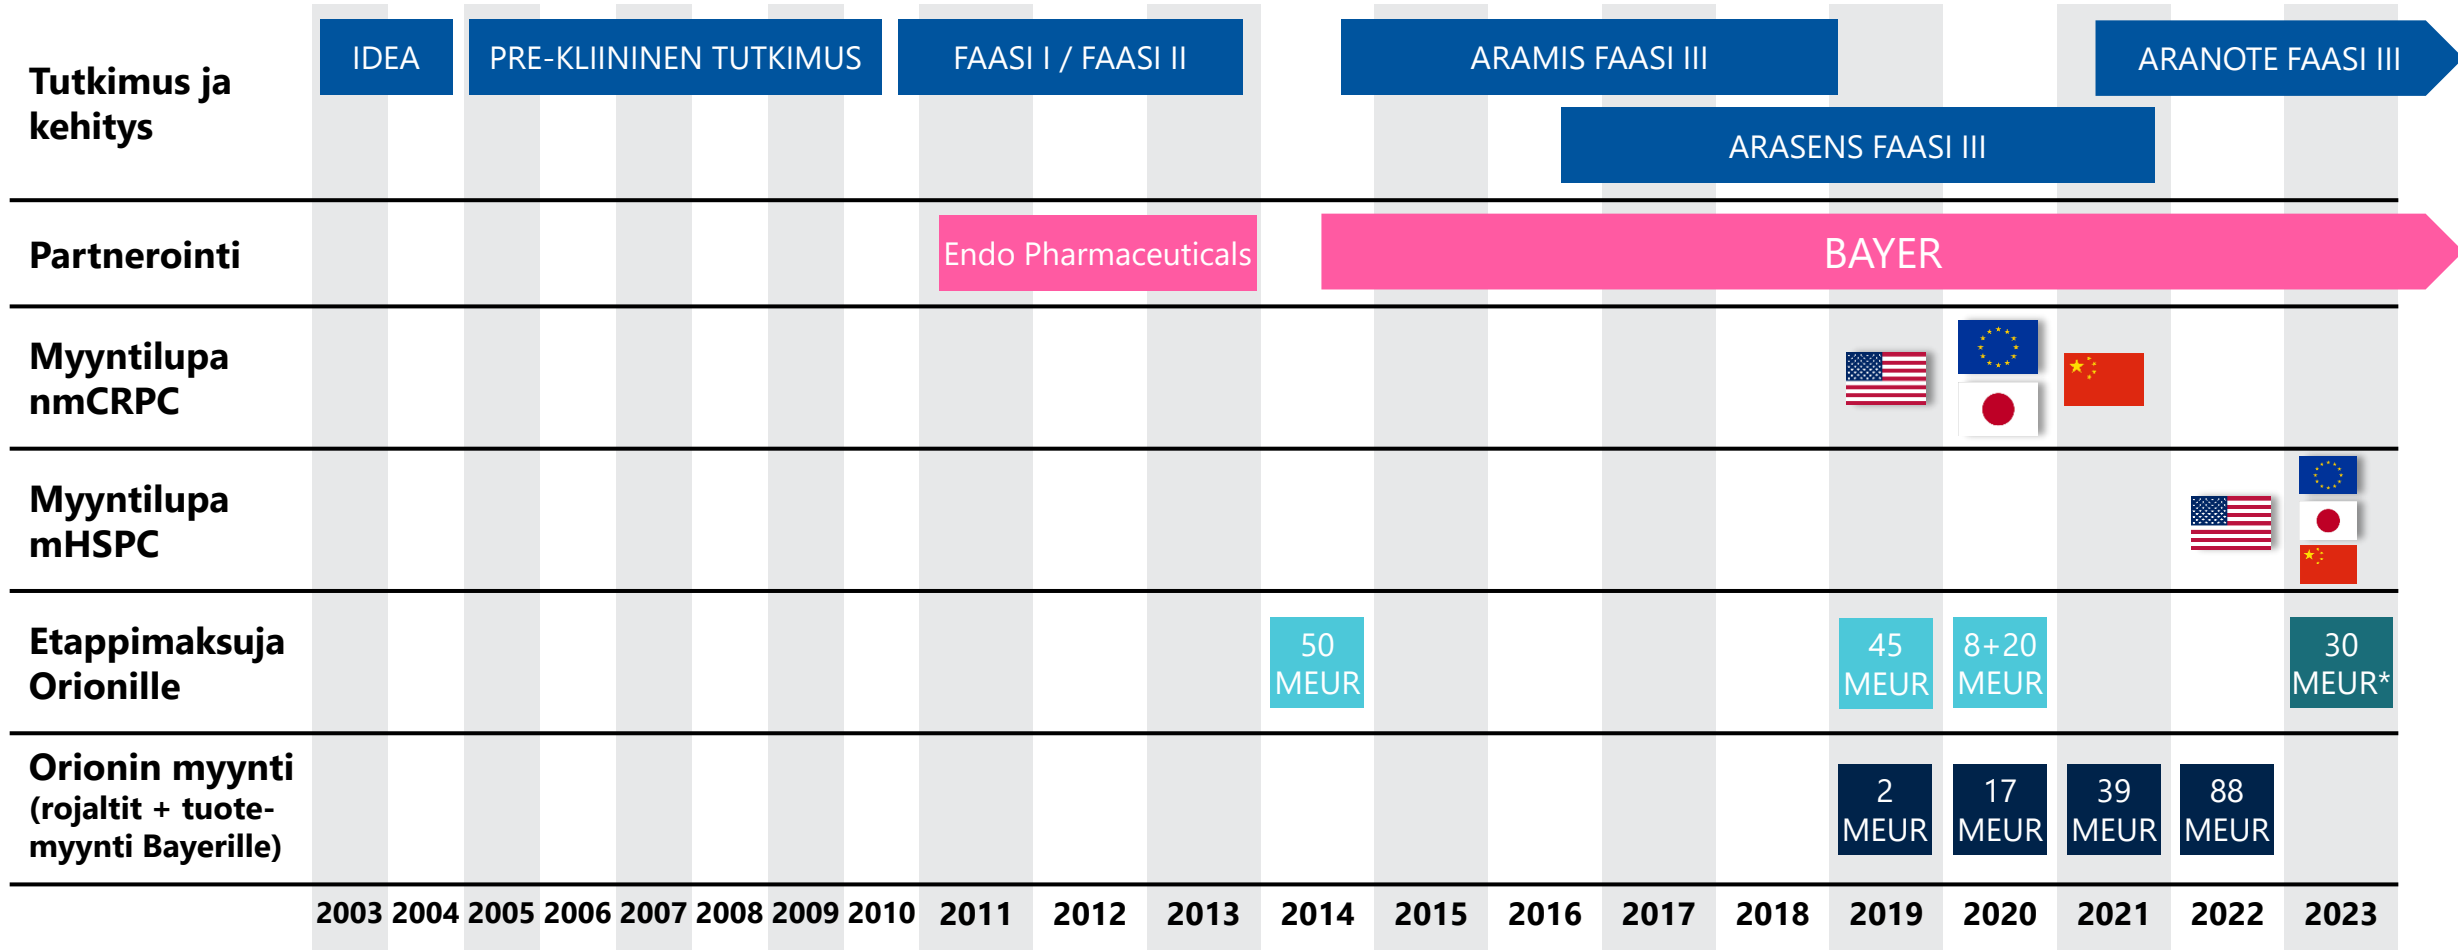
Tutkimus ja kehitys

IDEA

PRE-KLIININEN TUTKIMUS

FAASI I / FAASI II

ARAMIS FAASI III

ARANOTE FAASI III

ARASENS FAASI III

Partnerointi

Endo Pharmaceuticals

BAYER

Myyntilupa nmCRPC

Myyntilupa mHSPC

Etappimaksuja Orionille

50 MEUR

45 MEUR

8+20 MEUR

30 MEUR*

Orionin myynti (rojaltit + tuotemyynti Bayerille)

2 MEUR

17 MEUR

39 MEUR

88 MEUR

2003 2004 2005 2006 2007 2008 2009 2010 2011 2012 2013 2014 2015 2016 2017 2018 2019 2020 2021 2022 2023